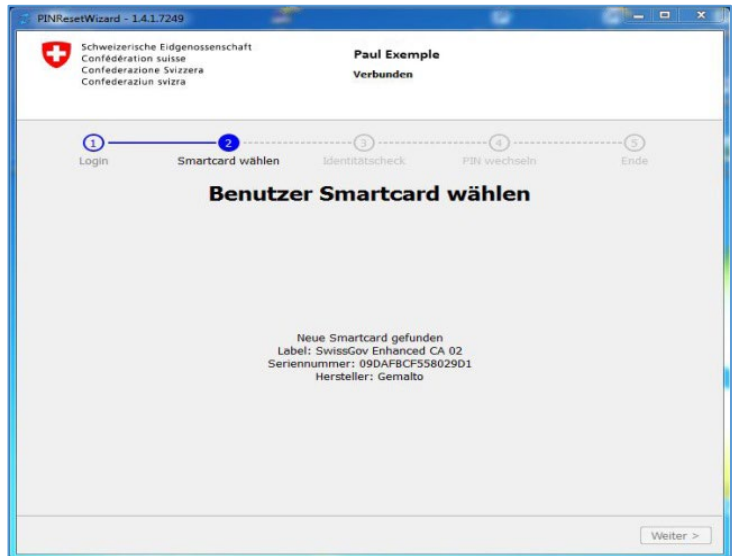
PINResetWizard - 1.4.1.7249

Schweizerische Eidgenossenschaft
Confédération suisse
Confederazione Svizzera
Confederaziun svizra

Paul Exemple
Verbunden

1 Login
2 Smartcard wählen
3 Identitätscheck
4 PIN wechseln
5 Ende

Benutzer Smartcard wählen

Neue Smartcard gefunden
Label: SwissGov Enhanced CA 02
Seriennummer: 09DAFBCF558029D1
Hersteller: Gemalto

Weiter >